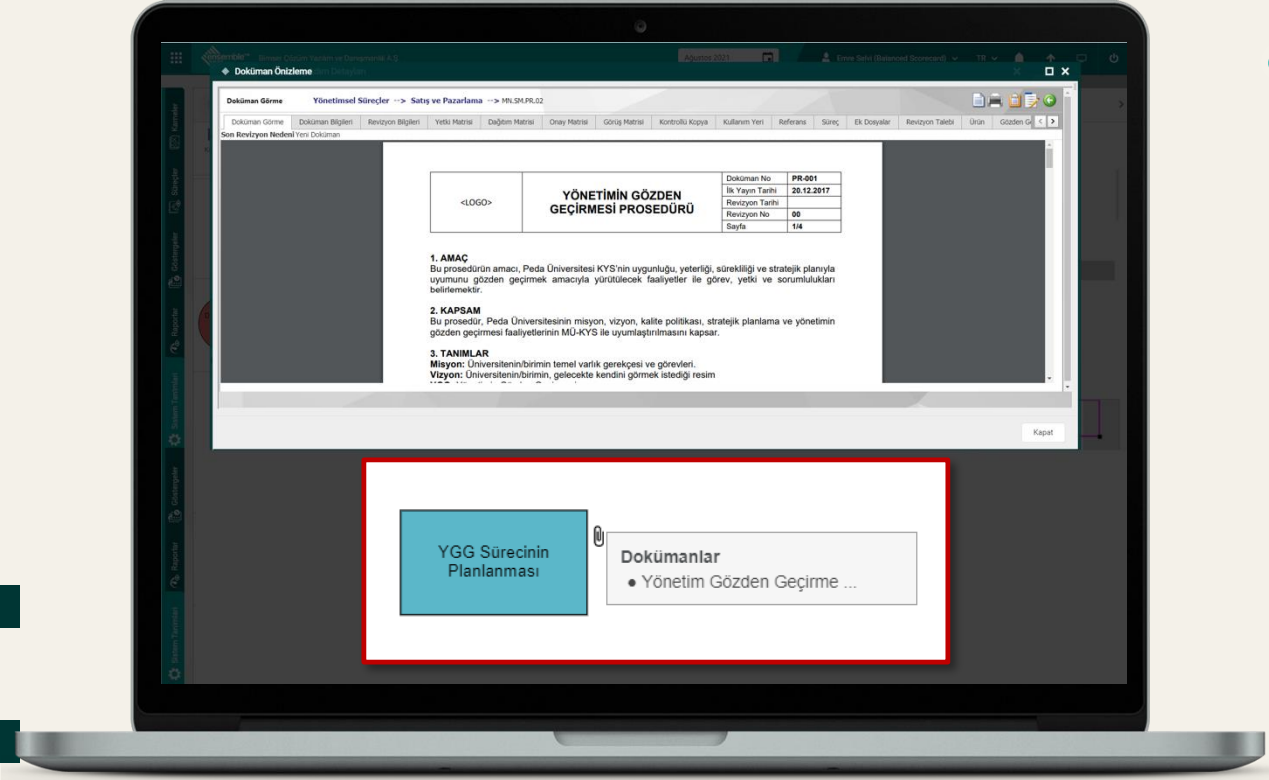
Doküman Önizleme

Doküman Görme Yönetimsel Süreçler --> Satış ve Pazarlama --> MN.SM.PR.02

Doküman Görme | Doküman Bilgileri | Revizyon Bilgileri | Yetki Matrisi | Dağıtım Matrisi | Onay Matrisi | Görüş Matrisi | Kontrollü Kopya | Kullanım Yeri | Referans | Süreç | Ek Dosyalar | Revizyon Talebi | Ürün | Gözden G

Son Revizyon Nedeni Yeni Doküman

| <LOGO> | YÖNETİMİN GÖZDEN GEÇİRMESİ PROSEDÜRÜ | Doküman No | PR-001 |
|---|---|---|---|
| | | İlk Yayın Tarihi | 20.12.2017 |
| | | Revizyon Tarihi | |
| | | Revizyon No | 00 |
| | | Sayfa | 1/4 |

1. AMAÇ
Bu prosedürün amacı, Peda Üniversitesi KYS'nin uygunluğu, yeterliği, sürekliliği ve stratejik planıyla uyumunu gözden geçirmek amacıyla yürütülecek faaliyetler ile görev, yetki ve sorumlulukları belirlemektir.

2. KAPSAM
Bu prosedür, Peda Üniversitesinin misyon, vizyon, kalite politikası, stratejik planlama ve yönetimin gözden geçirmesi faaliyetlerinin MÜ-KYS ile uyumlaştırılmasını kapsar.

3. TANIMLAR
Misyon: Üniversitenin/birimin temel varlık gerekçesi ve görevleri.
Vizyon: Üniversitenin/birimin, gelecekte kendini görmek istediği resim

Kapat

YGG Sürecinin Planlanması

Dokümanlar
● Yönetim Gözden Geçirme ...